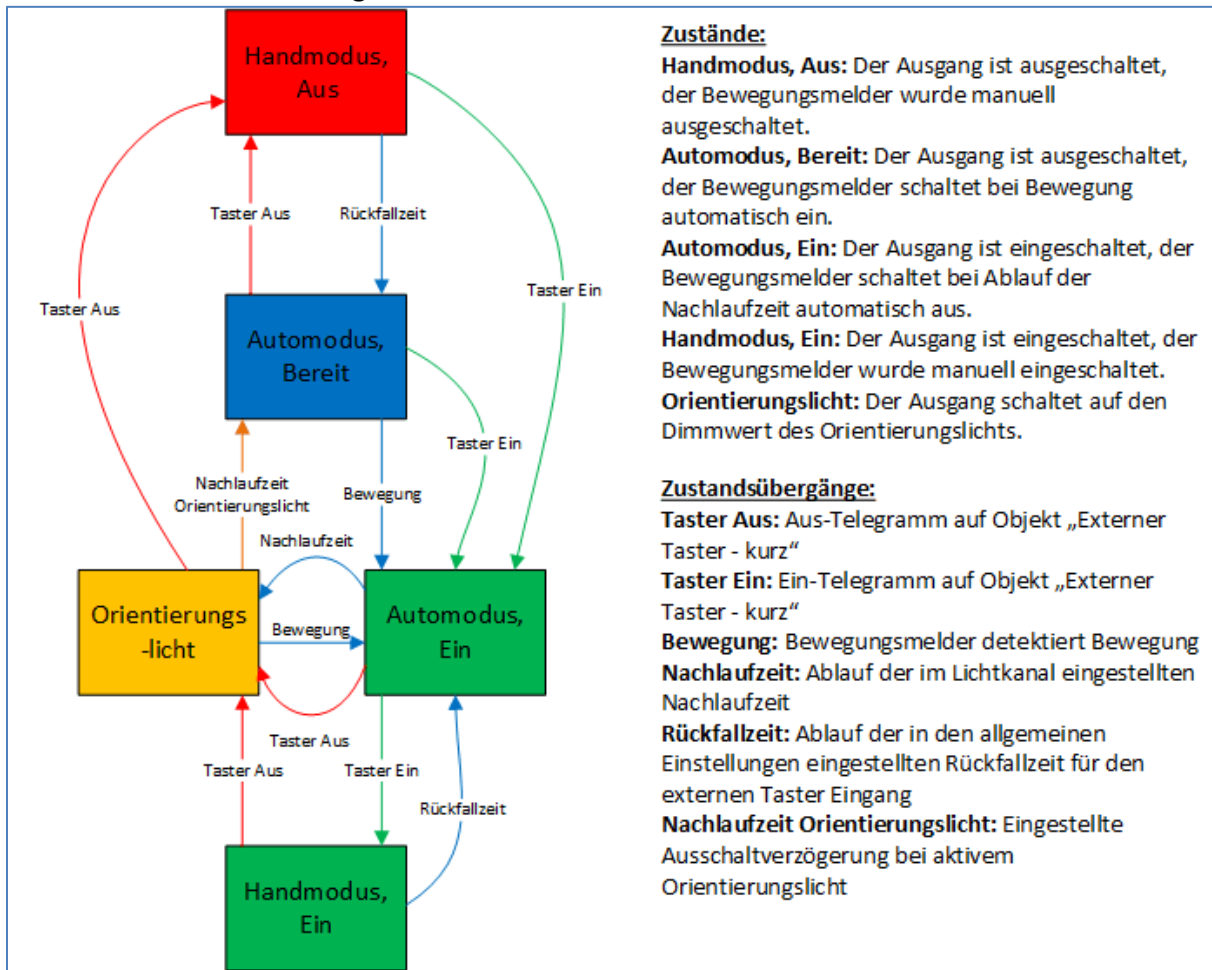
Handmodus, Aus

Taster Aus

Rückfallzeit

Taster Ein

Taster Aus

Automodus, Bereit

Taster Ein

Nachlaufzeit Orientierungslicht

Bewegung

Nachlaufzeit

Orientierungs -licht

Bewegung

Automodus, Ein

Taster Aus

Taster Aus

Taster Ein

Rückfallzeit

Handmodus, Ein

Zustände:
**Handmodus, Aus:** Der Ausgang ist ausgeschaltet, der Bewegungsmelder wurde manuell ausgeschaltet.
**Automodus, Bereit:** Der Ausgang ist ausgeschaltet, der Bewegungsmelder schaltet bei Bewegung automatisch ein.
**Automodus, Ein:** Der Ausgang ist eingeschaltet, der Bewegungsmelder schaltet bei Ablauf der Nachlaufzeit automatisch aus.
**Handmodus, Ein:** Der Ausgang ist eingeschaltet, der Bewegungsmelder wurde manuell eingeschaltet.
**Orientierungslicht:** Der Ausgang schaltet auf den Dimmwert des Orientierungslichts.

Zustandsübergänge:
**Taster Aus:** Aus-Telegramm auf Objekt „Externer Taster - kurz“
**Taster Ein:** Ein-Telegramm auf Objekt „Externer Taster - kurz“
**Bewegung:** Bewegungsmelder detektiert Bewegung
**Nachlaufzeit:** Ablauf der im Lichtkanal eingestellten Nachlaufzeit
**Rückfallzeit:** Ablauf der in den allgemeinen Einstellungen eingestellten Rückfallzeit für den externen Taster Eingang
**Nachlaufzeit Orientierungslicht:** Eingestellte Ausschaltverzögerung bei aktivem Orientierungslicht